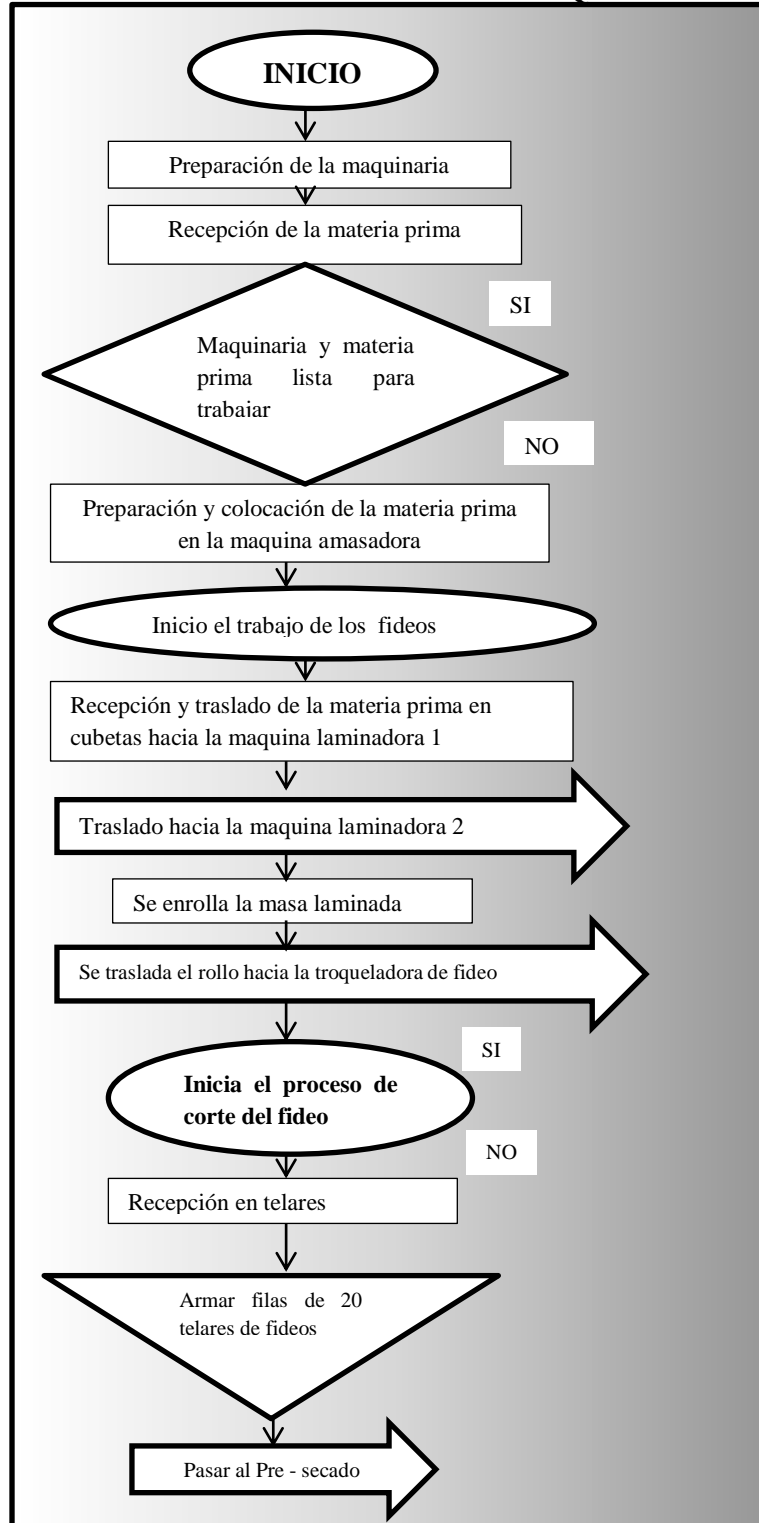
INICIO

Preparación de la maquinaria

Recepción de la materia prima

SI

Maquinaria y materia prima lista para trabajar

NO

Preparación y colocación de la materia prima en la maquina amasadora

Inicio el trabajo de los fideos

Recepción y traslado de la materia prima en cubetas hacia la maquina laminadora 1

Traslado hacia la maquina laminadora 2

Se enrolla la masa laminada

Se traslada el rollo hacia la troqueladora de fideo

SI

Inicia el proceso de corte del fideo

NO

Recepción en telares

Armar filas de 20 telares de fideos

Pasar al Pre - secado